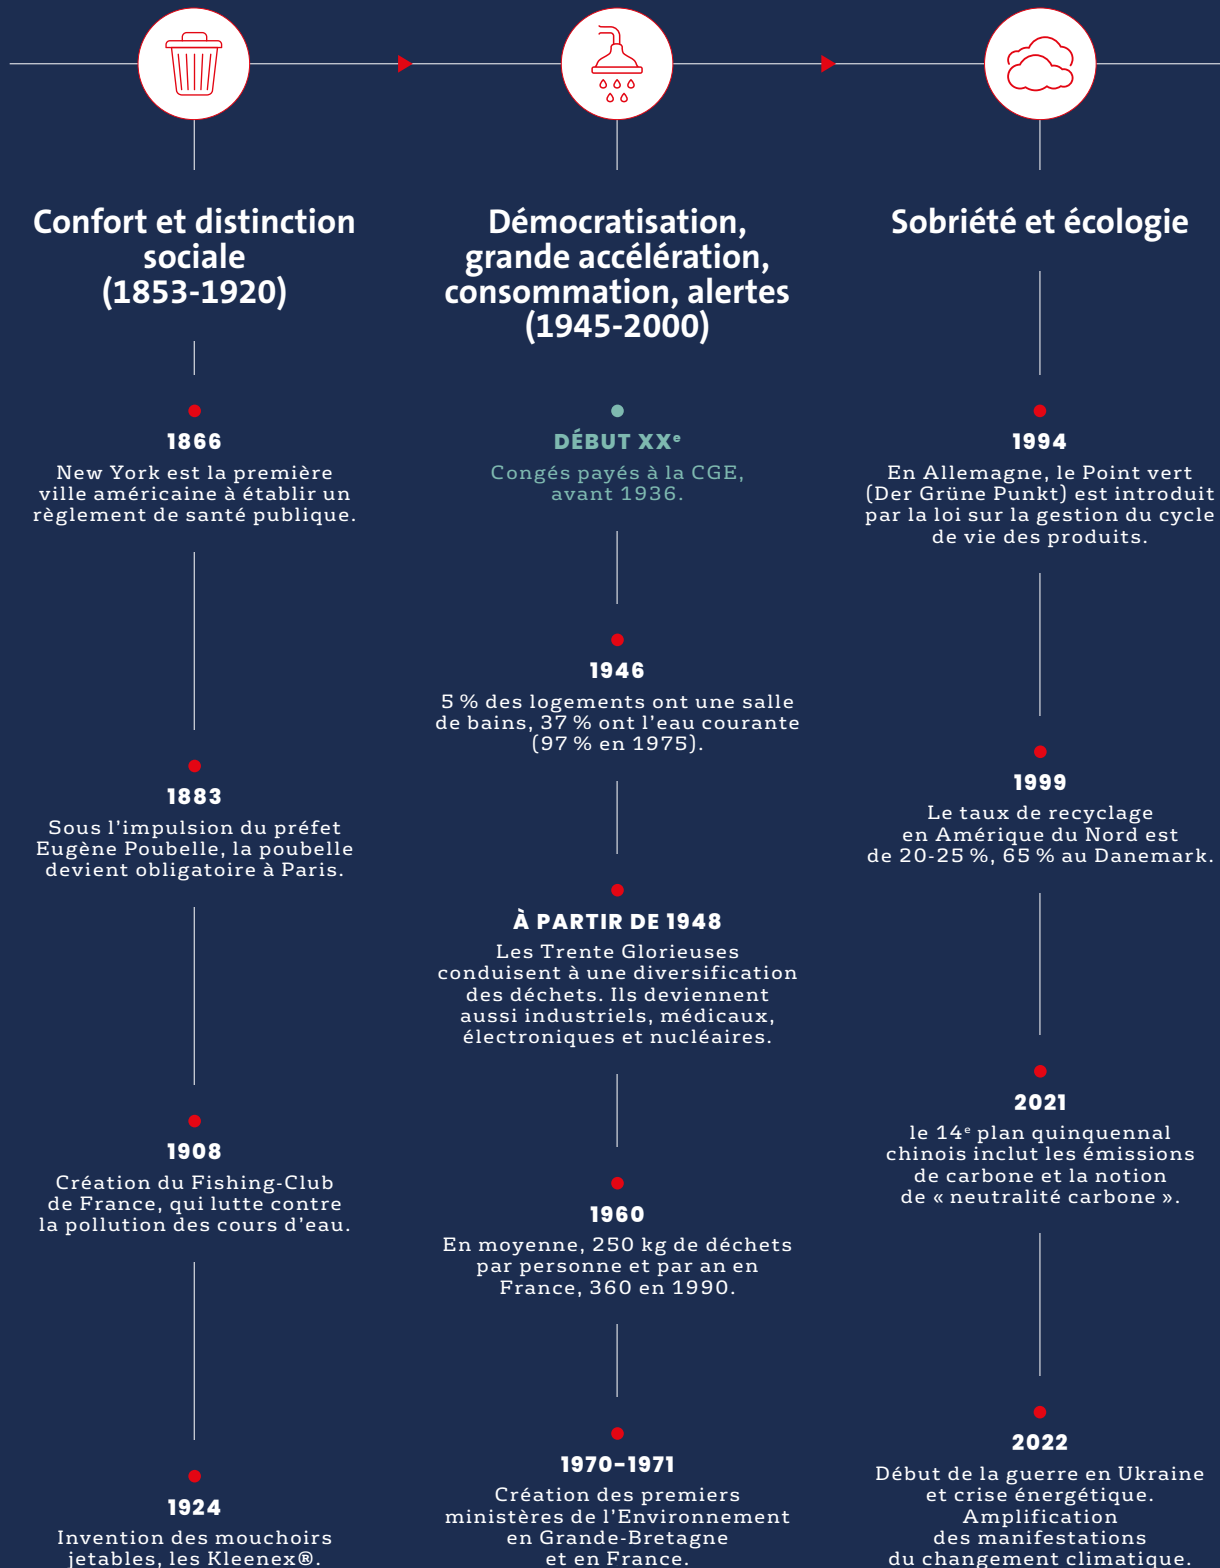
Confort et distinction sociale (1853-1920)

1866
New York est la première ville américaine à établir un règlement de santé publique.

1883
Sous l'impulsion du préfet Eugène Poubelle, la poubelle devient obligatoire à Paris.

1908
Création du Fishing-Club de France, qui lutte contre la pollution des cours d'eau.

1924
Invention des mouchoirs jetables, les Kleenex®.

Démocratisation, grande accélération, consommation, alertes (1945-2000)

DÉBUT XX$^e$
Congés payés à la CGE, avant 1936.

1946
5 % des logements ont une salle de bains, 37 % ont l'eau courante (97 % en 1975).

À PARTIR DE 1948
Les Trente Glorieuses conduisent à une diversification des déchets. Ils deviennent aussi industriels, médicaux, électroniques et nucléaires.

1960
En moyenne, 250 kg de déchets par personne et par an en France, 360 en 1990.

1970-1971
Création des premiers ministères de l'Environnement en Grande-Bretagne et en France.

Sobriété et écologie

1994
En Allemagne, le Point vert (Der Grüne Punkt) est introduit par la loi sur la gestion du cycle de vie des produits.

1999
Le taux de recyclage en Amérique du Nord est de 20-25 %, 65 % au Danemark.

2021
le 14$^e$ plan quinquennal chinois inclut les émissions de carbone et la notion de « neutralité carbone ».

2022
Début de la guerre en Ukraine et crise énergétique. Amplification des manifestations du changement climatique.